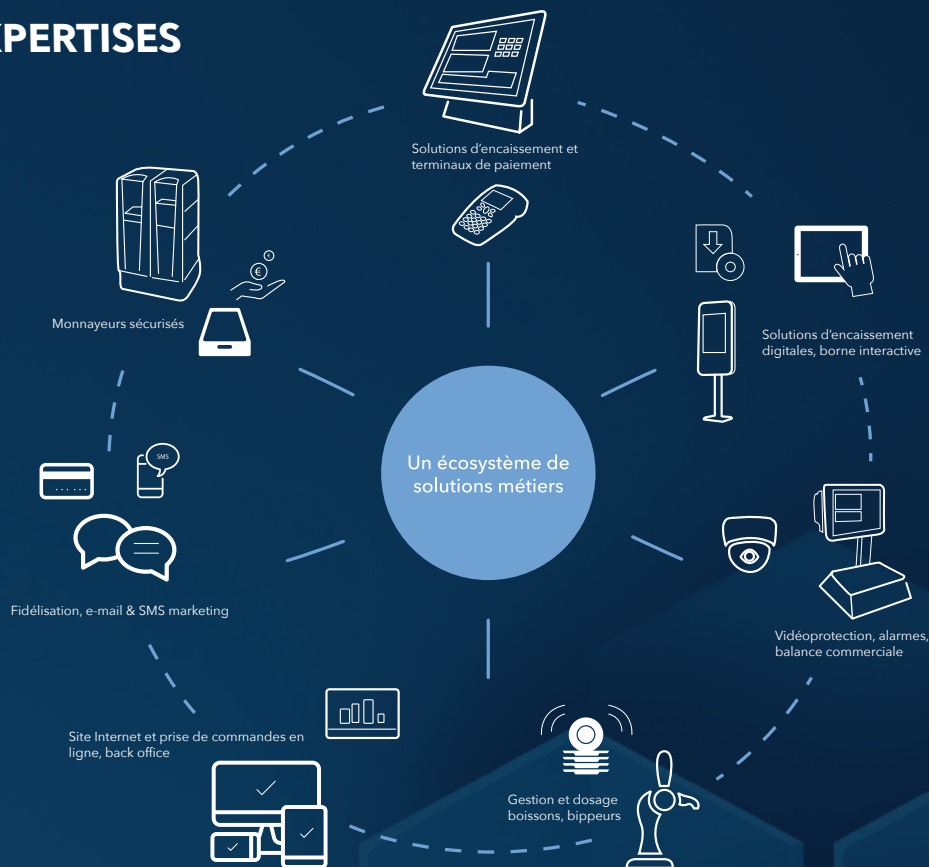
PERTISES

Solutions d'encaissement et terminaux de paiement

Monnayeurs sécurisés

Solutions d'encaissement digitales, borne interactive

SMS

Un écosystème de solutions métiers

Fidélisation, e-mail & SMS marketing

Vidéoprotection, alarmes, balance commerciale

Site Internet et prise de commandes en ligne, back office

Gestion et dosage boissons, bippeurs